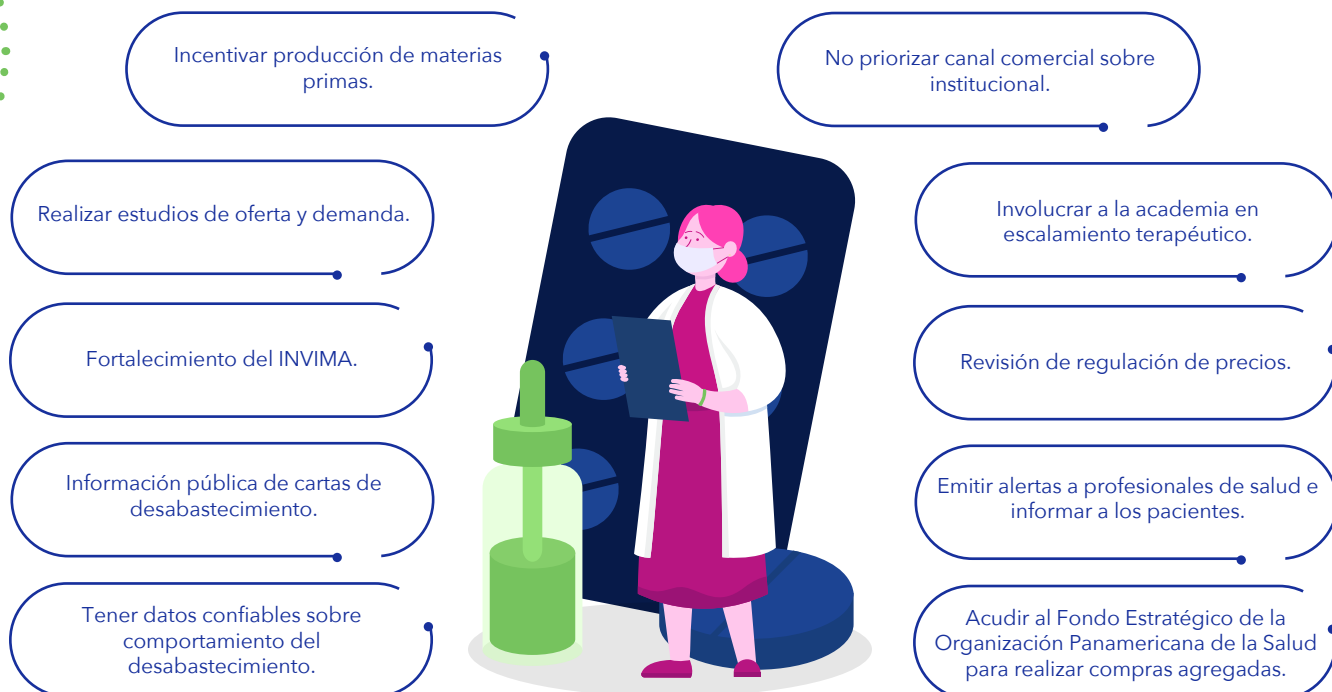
Incentivar producción de materias primas.

No priorizar canal comercial sobre institucional.

Realizar estudios de oferta y demanda.

Involucrar a la academia en escalamiento terapéutico.

Fortalecimiento del INVIMA.

Revisión de regulación de precios.

Información pública de cartas de desabastecimiento.

Emitir alertas a profesionales de salud e informar a los pacientes.

Tener datos confiables sobre comportamiento del desabastecimiento.

Acudir al Fondo Estratégico de la Organización Panamericana de la Salud para realizar compras agregadas.